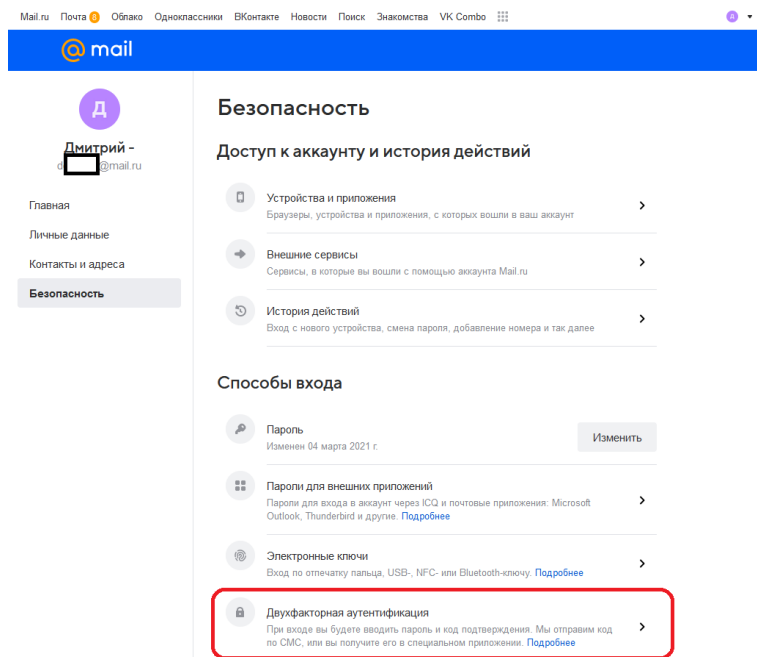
Mail.ru Почта 8 Облако Одноклассники ВКонтакте Новости Поиск Знакомства VK Combo

Д

@mail

Д

Дмитрий -
d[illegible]@mail.ru

Главная

Личные данные

Контакты и адреса

Безопасность

Безопасность

Доступ к аккаунту и история действий

Устройства и приложения
Браузеры, устройства и приложения, с которых вошли в ваш аккаунт

Внешние сервисы
Сервисы, в которые вы вошли с помощью аккаунта Mail.ru

История действий
Вход с нового устройства, смена пароля, добавление номера и так далее

Способы входа

Пароль
Изменен 04 марта 2021 г.

Изменить

Пароли для внешних приложений
Пароли для входа в аккаунт через ICQ и почтовые приложения: Microsoft Outlook, Thunderbird и другие. Подробнее

Электронные ключи
Вход по отпечатку пальца, USB-, NFC- или Bluetooth-ключу. Подробнее

Двухфакторная аутентификация
При входе вы будете вводить пароль и код подтверждения. Мы отправим код по СМС, или вы получите его в специальном приложении. Подробнее